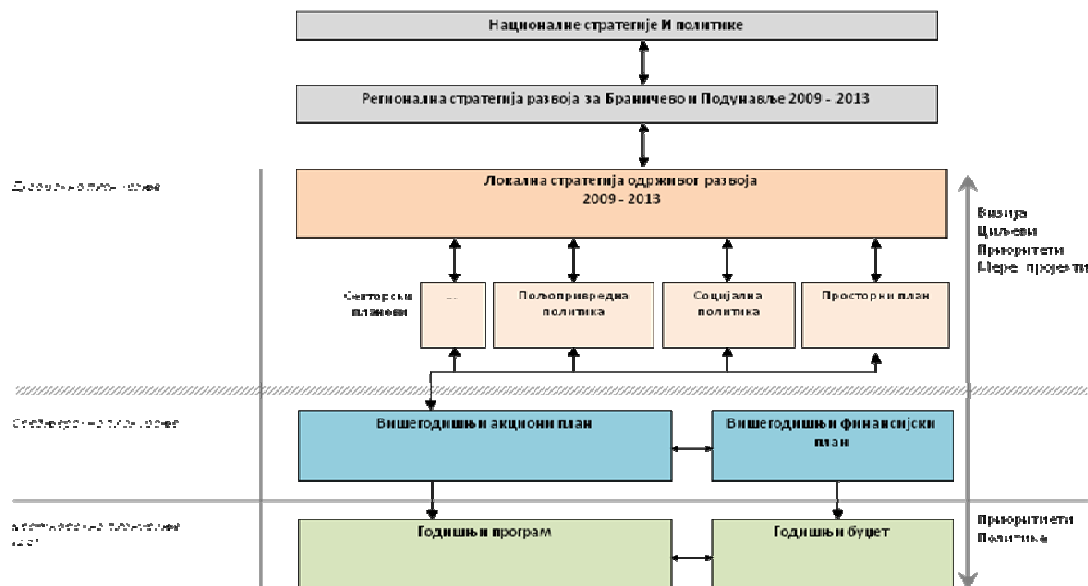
Националне стратегије И политике

Регионална стратегија развоја за Браничево и Подунавље 2009 - 2013

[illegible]

Локална стратегија одрживог развоја
2009 - 2013

Визија
Циљеви
Приоритети
Мере пројекти

Секторски планови

...

Пољопривредна политика

Социјална политика

Просторни план

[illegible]

Вишегодишњи акциони план

Вишегодишњи финансијски план

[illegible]

Годишњи програм

Годишњи буџет

Приоритети
Политика